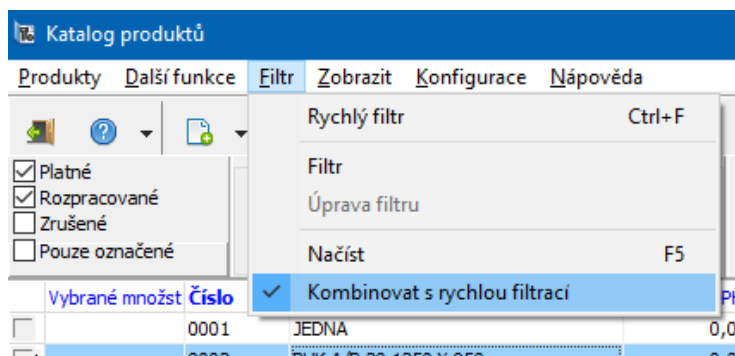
Katalog produktů

Produkty Další funkce Filtr Zobrazit Konfigurace Nápověda

Rychlý filtr Ctrl+F
Filtr
Úprava filtru
Načíst F5
Kombinovat s rychlou filtrací

Platné
Rozpracované
Zrušené
Pouze označené

Vybrané množst Číslo
0001 JEDNA 0,0
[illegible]